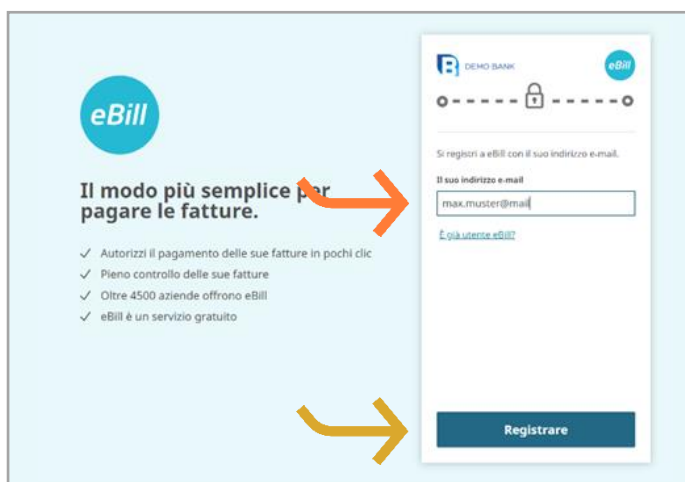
eBill

Il modo più semplice per pagare le fatture.

✓ Autorizzi il pagamento delle sue fatture in pochi clic
✓ Pieno controllo delle sue fatture
✓ Oltre 4500 aziende offrono eBill
✓ eBill è un servizio gratuito

DEMO BANK

eBill

Si registri a eBill con il suo indirizzo e-mail.

Il suo indirizzo e-mail

max.muster@mail

È già utente eBill?

Registrare